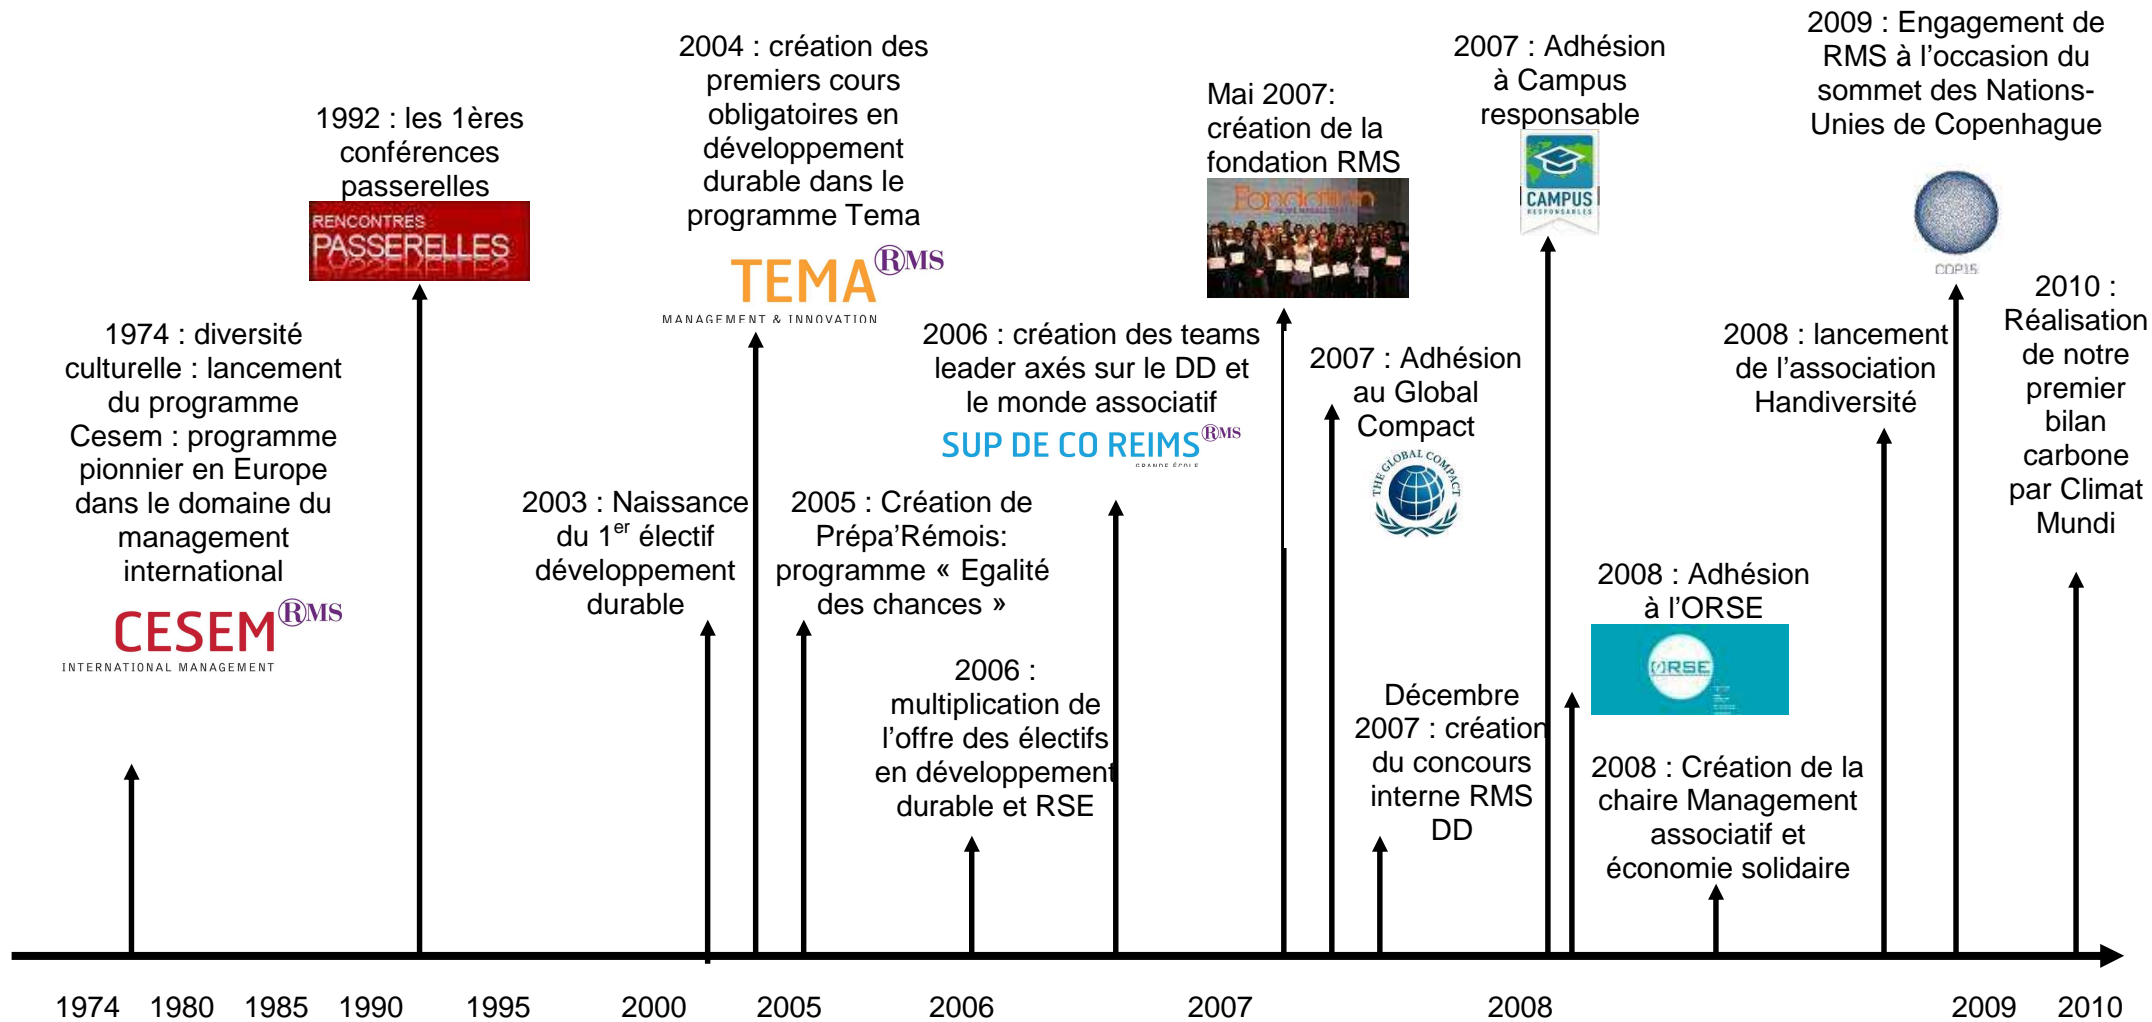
1974 : diversité culturelle : lancement du programme Cesem : programme pionnier en Europe dans le domaine du management international

CESEM RMS
INTERNATIONAL MANAGEMENT

1992 : les 1ères conférences passerelles

RENCONTRES PASSERELLES

2003 : Naissance du 1$^{er}$ électif développement durable

2004 : création des premiers cours obligatoires en développement durable dans le programme Tema

TEMA RMS
MANAGEMENT & INNOVATION

2005 : Création de Prépa'Rémois: programme « Egalité des chances »

2006 : multiplication de l'offre des électifs en développement durable et RSE

2006 : création des teams leader axés sur le DD et le monde associatif

SUP DE CO REIMS RMS
GRANDE ÉCOLE

Mai 2007: création de la fondation RMS

Fondation

2007 : Adhésion au Global Compact

THE GLOBAL COMPACT

Décembre 2007 : création du concours interne RMS DD

2007 : Adhésion à Campus responsable

CAMPUS RESPONSABLES

2008 : Adhésion à l'ORSE

ORSE

2008 : Création de la chaire Management associatif et économie solidaire

2008 : lancement de l'association Handiversité

2009 : Engagement de RMS à l'occasion du sommet des Nations-Unies de Copenhague

COP15

2010 : Réalisation de notre premier bilan carbone par Climat Mundi

1974 1980 1985 1990 1995 2000 2005 2006 2007 2008 2009 2010